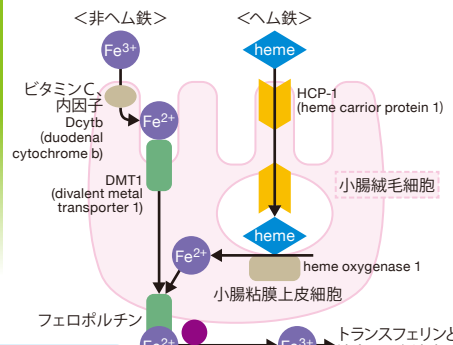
<非ヘム鉄>

<ヘム鉄>

$Fe^{3+}$

heme

ビタミンC、内因子

HCP-1 (heme carrior protein 1)

$Fe^{2+}$

Dcytb (duodenal cytochrome b)

DMT1 (divalent metal transporter 1)

小腸絨毛細胞

heme

$Fe^{2+}$

heme oxygenase 1

小腸粘膜上皮細胞

フェロポルチン

$Fe^{2+}$

$Fe^{3+}$

トランスフェリンと